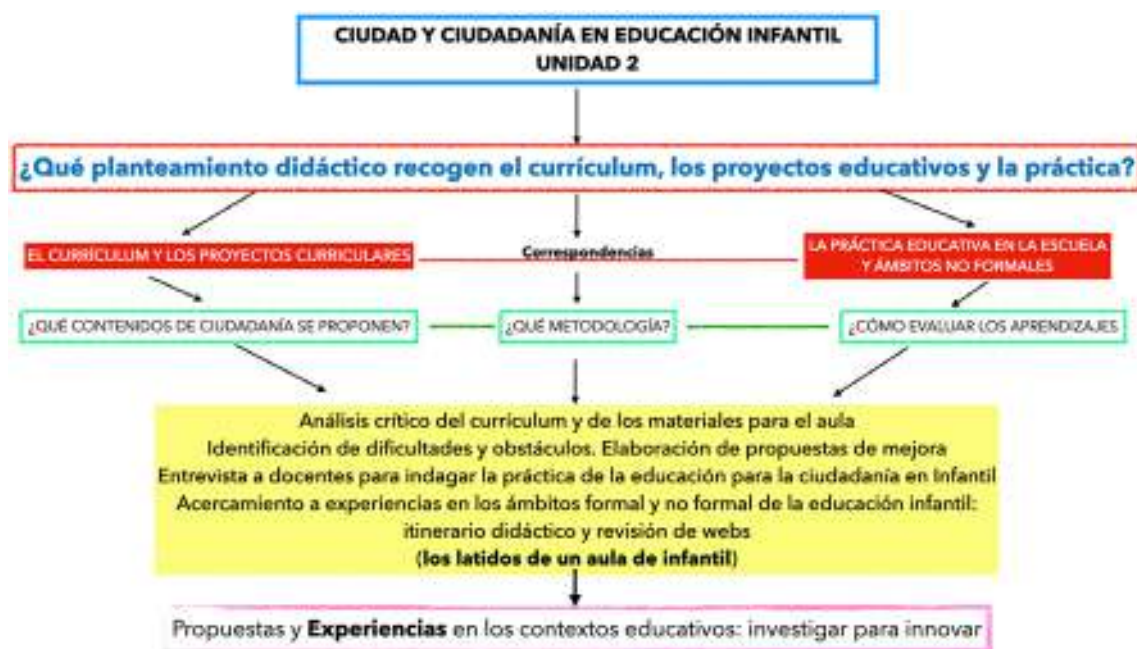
CIUDAD Y CIUDADANÍA EN EDUCACIÓN INFANTIL
UNIDAD 2

¿Qué planteamiento didáctico recogen el currículum, los proyectos educativos y la práctica?

EL CURRÍCULUM Y LOS PROYECTOS CURRICULARES

Correspondencias

LA PRÁCTICA EDUCATIVA EN LA ESCUELA Y ÁMBITOS NO FORMALES

¿QUÉ CONTENIDOS DE CIUDADANÍA SE PROPONEN?

¿QUÉ METODOLOGÍA?

¿CÓMO EVALUAR LOS APRENDIZAJES

Análisis crítico del curriculum y de los materiales para el aula
Identificación de dificultades y obstáculos. Elaboración de propuestas de mejora
Entrevista a docentes para indagar la práctica de la educación para la ciudadanía en Infantil
Acercamiento a experiencias en los ámbitos formal y no formal de la educación infantil: itinerario didáctico y revisión de webs
(los latidos de un aula de infantil)

Propuestas y Experiencias en los contextos educativos: investigar para innovar